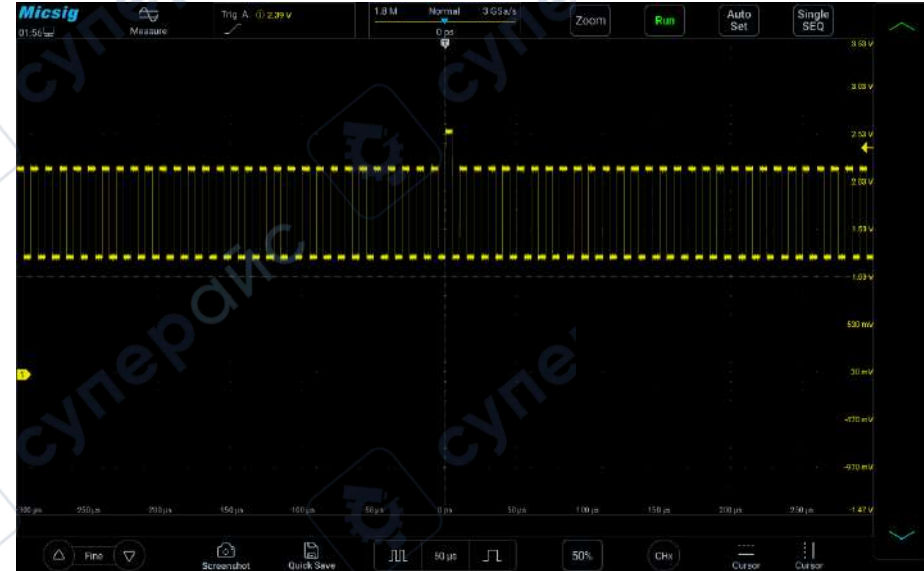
Micsig
01:56
Measure
Trig A ① 2.39 V
1.8 M Normal 3 GSa/s
0 ps
Zoom
Run
Auto Set
Single SEQ

3.53 V
3.03 V
2.53 V
2.03 V
1.53 V
1.03 V
530 mV
30 mV
-470 mV
-970 mV
-1.47 V

1

300 µs
250 µs
200 µs
150 µs
100 µs
50 µs
0 ps
50 µs
100 µs
150 µs
200 µs
250 µs

Fine
Screenshot
Quick Save
50 µs
50%
CH1
Cursor
Cursor

супе
супе
суперайс
супе
супе